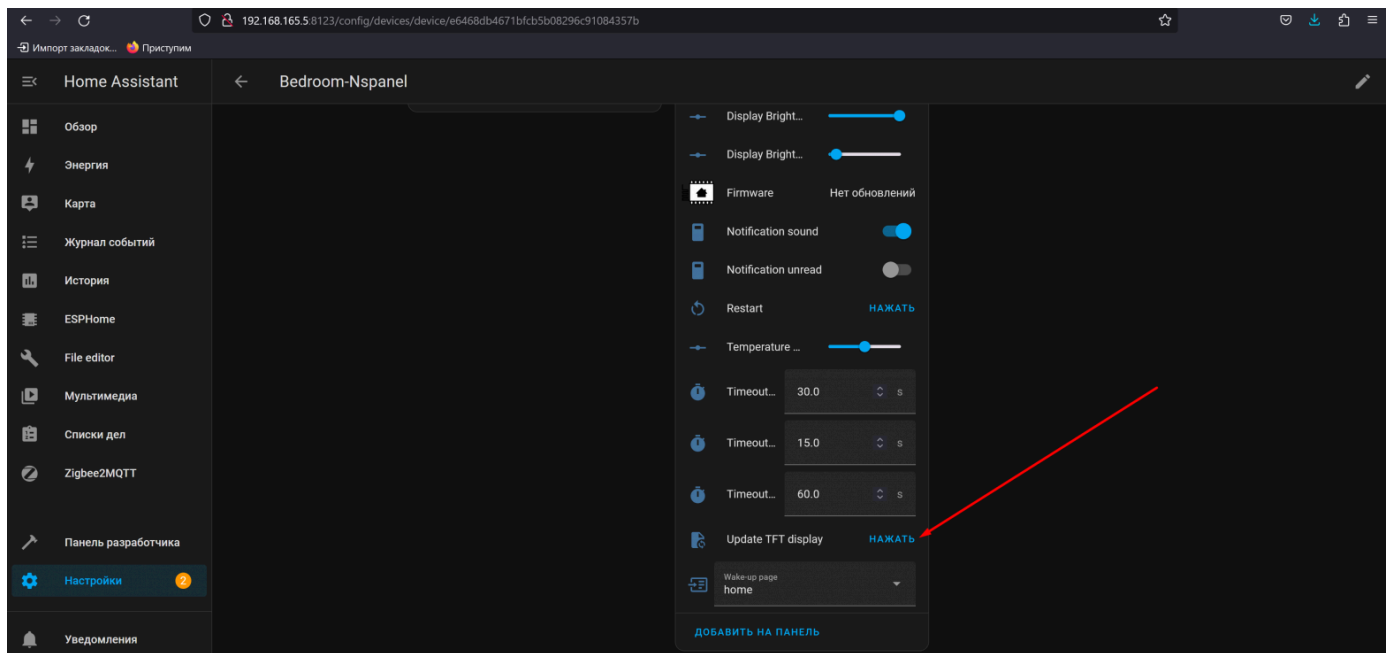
192.168.165.5:8123/config/devices/device/e6468db4671bfcb5b08296c91084357b

Импорт закладок... Приступим

Home Assistant
Bedroom-Nspanel

Обзор
Энергия
Карта
Журнал событий
История
ESPHome
File editor
Мультимедиа
Списки дел
Zigbee2MQTT
Панель разработчика
Настройки 2
Уведомления

Display Bright...
Display Bright...
Firmware Нет обновлений
Notification sound
Notification unread
Restart НАЖАТЬ
Temperature ...
Timeout... 30.0 s
Timeout... 15.0 s
Timeout... 60.0 s
Update TFT display НАЖАТЬ
Wake-up page
home
ДОБАВИТЬ НА ПАНЕЛЬ